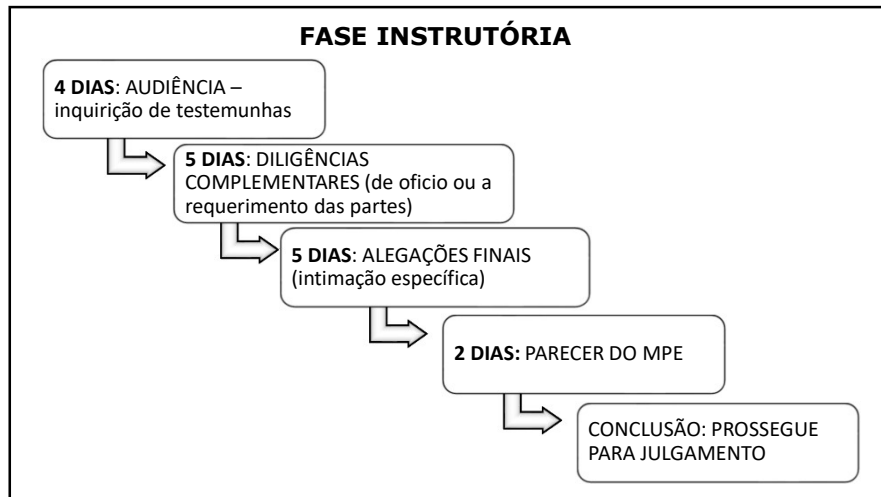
FASE INSTRUTÓRIA

4 DIAS: AUDIÊNCIA – inquirição de testemunhas

5 DIAS: DILIGÊNCIAS COMPLEMENTARES (de oficio ou a requerimento das partes)

5 DIAS: ALEGAÇÕES FINAIS (intimação específica)

2 DIAS: PARECER DO MPE

CONCLUSÃO: PROSSEGUE PARA JULGAMENTO